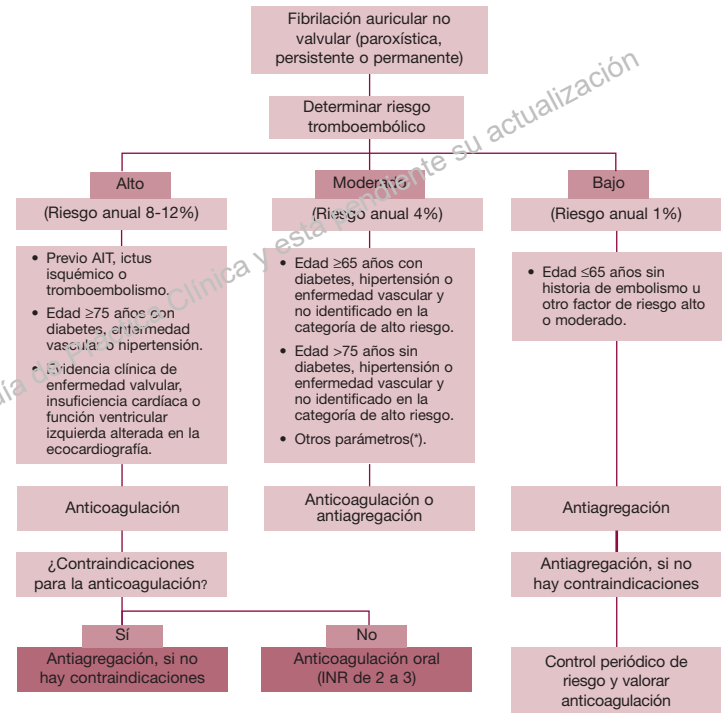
Fibrilación auricular no valvular (paroxística, persistente o permanente)

Determinar riesgo tromboembólico

Alto

(Riesgo anual 8-12%)

• Previo AIT, ictus isquémico o tromboembolismo.
• Edad ≥75 años con diabetes, enfermedad vascular o hipertensión.
• Evidencia clínica de enfermedad valvular, insuficiencia cardíaca o función ventricular izquierda alterada en la ecocardiografía.

Anticoagulación

¿Contraindicaciones para la anticoagulación?

Sí

Antiagregación, si no hay contraindicaciones

No

Anticoagulación oral (INR de 2 a 3)

Moderado

(Riesgo anual 4%)

• Edad ≥65 años con diabetes, hipertensión o enfermedad vascular y no identificado en la categoría de alto riesgo.
• Edad >75 años sin diabetes, hipertensión o enfermedad vascular y no identificado en la categoría de alto riesgo.
• Otros parámetros(*).

Anticoagulación o antiagregación

Bajo

(Riesgo anual 1%)

• Edad ≤65 años sin historia de embolismo u otro factor de riesgo alto o moderado.

Antiagregación

Antiagregación, si no hay contraindicaciones

Control periódico de riesgo y valorar anticoagulación

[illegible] Guía de Práctica Clínica y está pendiente su actualización